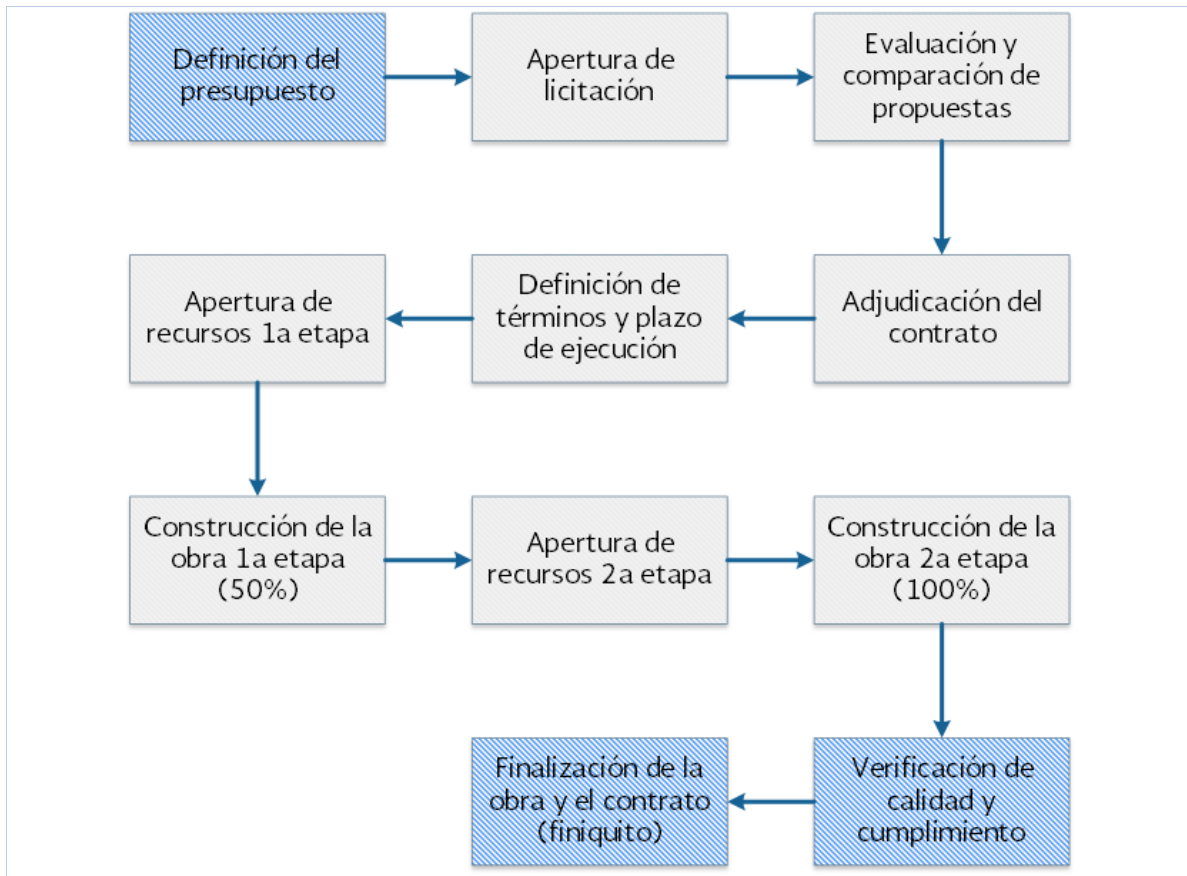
Definición del presupuesto

Apertura de licitación

Evaluación y comparación de propuestas

Adjudicación del contrato

Definición de términos y plazo de ejecución

Apertura de recursos 1a etapa

Construcción de la obra 1a etapa (50%)

Apertura de recursos 2a etapa

Construcción de la obra 2a etapa (100%)

Verificación de calidad y cumplimiento

Finalización de la obra y el contrato (finiquito)